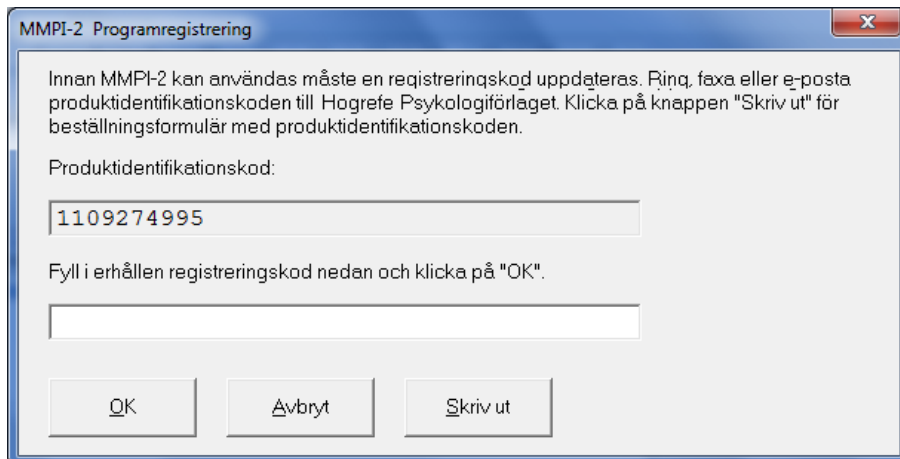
MMPI-2 Programregistrering

x

Innan MMPI-2 kan användas måste en registreringskod uppdateras. Ring, faxa eller e-posta produktidentifikationskoden till Hogrefe Psykologiförlaget. Klicka på knappen "Skriv ut" för beställningsformulär med produktidentifikationskoden.

Produktidentifikationskod:

1109274995

Fyll i erhållen registreringskod nedan och klicka på "OK".

OK

Avbryt

Skriv ut